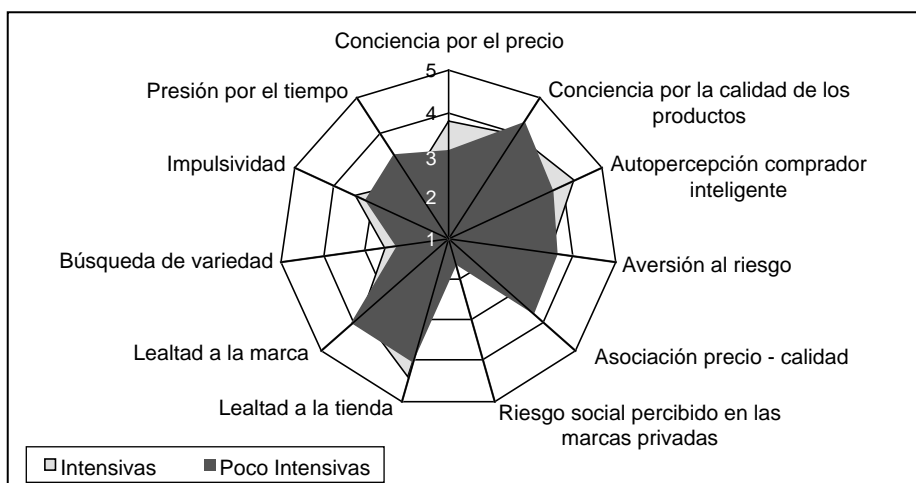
Conciencia por el precio
5
4
3
2
1
Conciencia por la calidad de los productos
Autopercepción comprador inteligente
Aversión al riesgo
Asociación precio - calidad
Riesgo social percibido en las marcas privadas
Lealtad a la tienda
Lealtad a la marca
Búsqueda de variedad
Impulsividad
Presión por el tiempo

Intensivas
Poco Intensivas